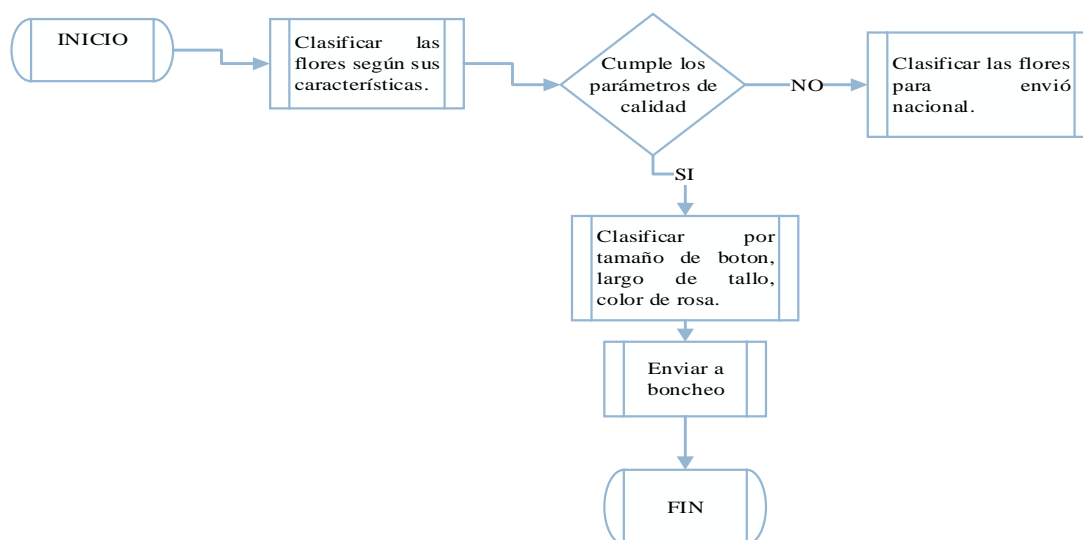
INICIO

Clasificar las flores según sus características.

Cumple los parámetros de calidad

NO

Clasificar las flores para envió nacional.

SI

Clasificar por tamaño de boton, largo de tallo, color de rosa.

Enviar a boncheo

FIN